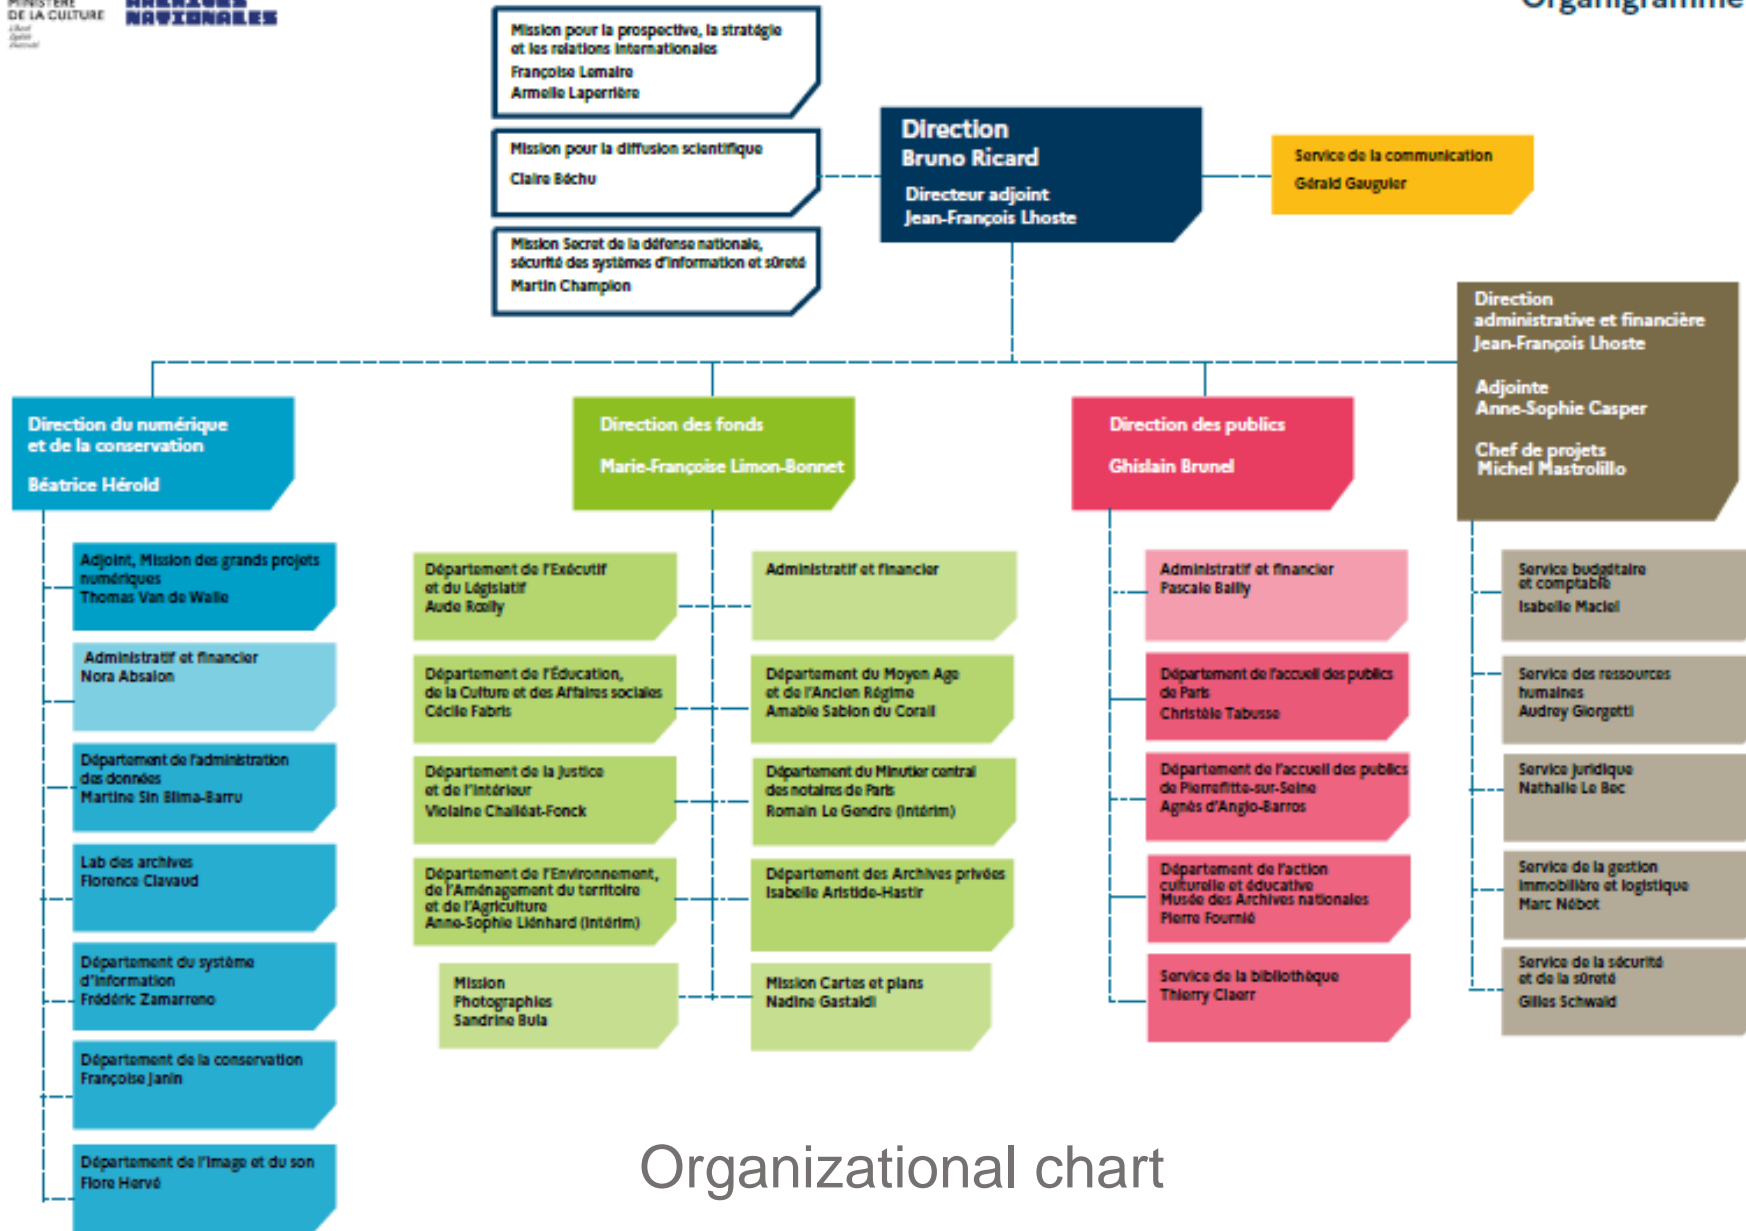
MINISTÈRE DE LA CULTURE
Liberté Égalité Fraternité

ARCHIVES NATIONALES

Organigramme

Mission pour la prospective, la stratégie et les relations internationales
Françoise Lemaire
Armelle Laperrière

Mission pour la diffusion scientifique
Claire Béchu

Mission Secret de la défense nationale, sécurité des systèmes d'information et sûreté
Martin Champion

Direction
Bruno Ricard
Directeur adjoint
Jean-François Lhoste

Service de la communication
Gérald Gaugulér

Direction administrative et financière
Jean-François Lhoste
Adjointe
Anne-Sophie Casper
Chef de projets
Michel Mastrolillo

Direction du numérique et de la conservation
Béatrice Hérold

Adjoint, Mission des grands projets numériques
Thomas Van de Walle

Administratif et financier
Nora Absalon

Département de l'administration des données
Martine Sin Blima-Barru

Lab des archives
Florence Clavaud

Département du système d'information
Frédéric Zamarreno

Département de la conservation
Françoise Janin

Département de l'image et du son
Flore Hervé

Direction des fonds
Marie-Françoise Limon-Bonnet

Département de l'Exécutif et du Législatif
Aude Roelly

Administratif et financier

Département de l'Éducation, de la Culture et des Affaires sociales
Cécile Fabris

Département du Moyen Âge et de l'Ancien Régime
Amable Sablon du Corail

Département de la Justice et de l'Intérieur
Violaine Challéat-Fonck

Département du Minutier central des notaires de Paris
Romain Le Gendre (intérim)

Département de l'Environnement, de l'Aménagement du territoire et de l'Agriculture
Anne-Sophie Lienhard (intérim)

Département des Archives privées
Isabelle Aristide-Hastir

Mission Photographies
Sandrine Bula

Mission Cartes et plans
Nadine Gastaldi

Direction des publics
Ghislain Brunel

Administratif et financier
Pascale Bailly

Département de l'accueil des publics de Paris
Christèle Tabusse

Département de l'accueil des publics de Pierrefitte-sur-Seine
Agnès d'Angio-Barros

Département de l'action culturelle et éducative
Musée des Archives nationales
Pierre Fournié

Service de la bibliothèque
Thierry Claerr

Service budgétaire et comptable
Isabelle Maciel

Service des ressources humaines
Audrey Giorgetti

Service juridique
Nathalie Le Bec

Service de la gestion immobilière et logistique
Marc Nébot

Service de la sécurité et de la sûreté
Gilles Schwald

Organizational chart